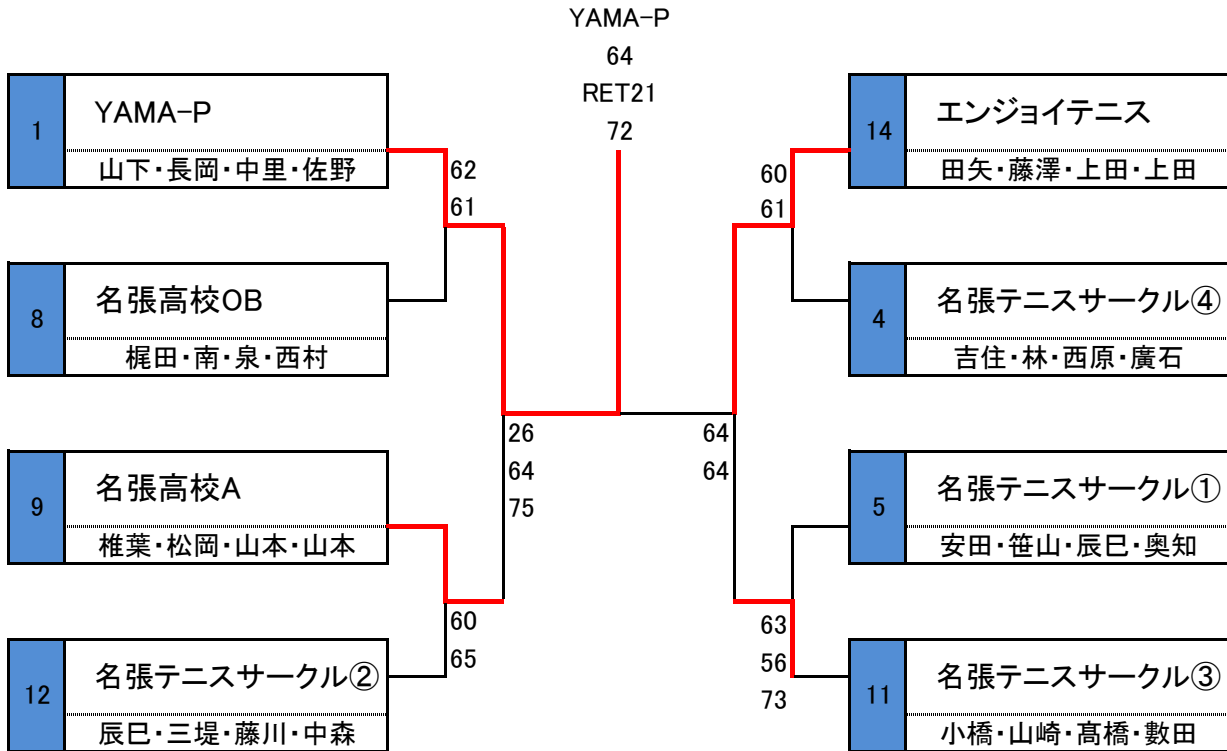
YAMA-P
64
RET21
72

1
YAMA-P
山下・長岡・中里・佐野

62
61

8
名張高校OB
梶田・南・泉・西村

26
64
75

9
名張高校A
椎葉・松岡・山本・山本

60
65

12
名張テニスサークル②
辰巳・三堤・藤川・中森

14
エンジョイテニス
田矢・藤澤・上田・上田

60
61

4
名張テニスサークル④
吉住・林・西原・廣石

64
64

5
名張テニスサークル①
安田・笹山・辰巳・奥知

63
56
73

11
名張テニスサークル③
小橋・山崎・髙橋・數田